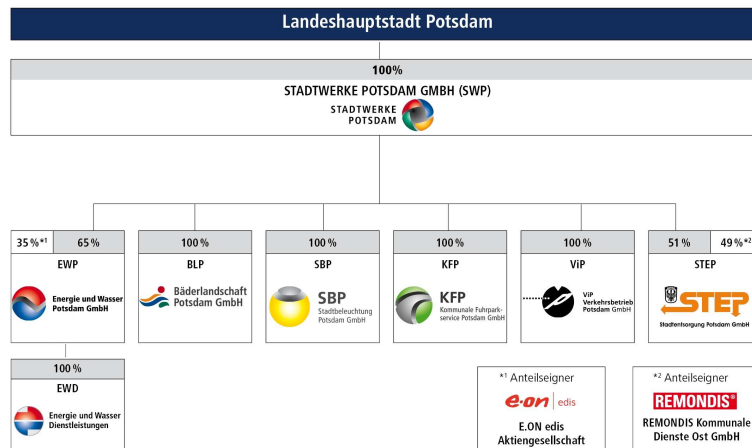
Landeshauptstadt Potsdam

100 %

STADTWERKE POTSDAM GMBH (SWP)

STADTWERKE POTSDAM

35 %*1 | 65 %

EWP

Energie und Wasser Potsdam GmbH

100 %

BLP

Bäderlandschaft Potsdam GmbH

100 %

SBP

SBP Stadtbeleuchtung Potsdam GmbH

100 %

KFP

KFP Kommunale Fuhrparkservice Potsdam GmbH

100 %

ViP

ViP Verkehrsbetrieb Potsdam GmbH

51 % | 49 %*2

STEP

STEP Stadtentsorgung Potsdam GmbH

100 %

EWD

Energie und Wasser Dienstleistungen

*1 Anteilseigner

e-on | edis

E.ON edis Aktiengesellschaft

*2 Anteilseigner

REMONDIS®

REMONDIS Kommunale Dienste Ost GmbH